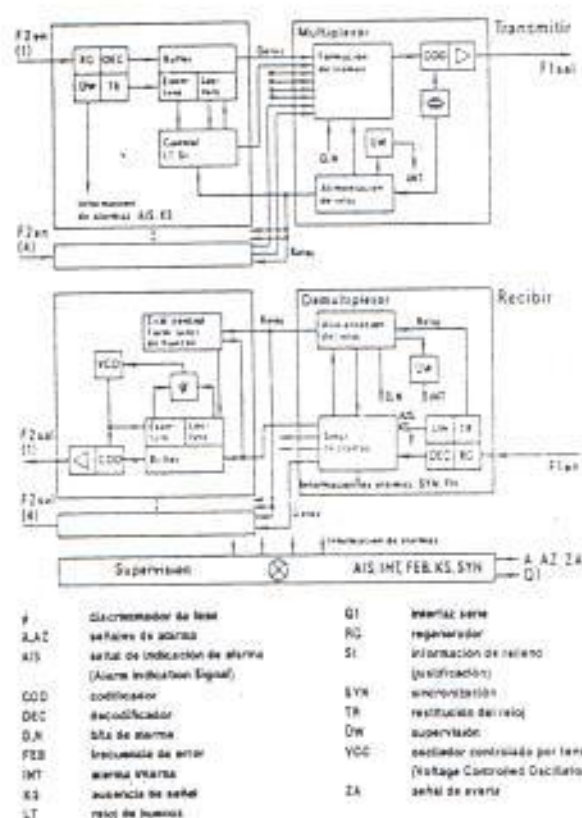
Transmitir

F2en (1)

RG DEC Buffer

DW TR

Multiplexor

Formación de trama

COD

F1sal

Control LT SI

Información de alarma AIS, KS

D,N

SM

IMT

Alimentación de reloj

F2en (4)

Reloj

Recibir

Demultiplexor

Recuperación del reloj

Reloj

SM

D,N

IMT

VCO

F2sal (1)

COD

Buffer

Señal de control

AIS KS

LIN TR

DEC RG

F1en

Informaciones alarma, SYN, FH

F2sal (4)

Información de alarmas

Supervisión

AIS, IMT, FEB, KS, SYN

A, AZ, ZA

QI

| | | | |
|---|---|---|---|
| φ | discriminador de fase | QI | interfaz serie |
| A,AZ | señales de alarma | RG | regenerador |
| AIS | señal de indicación de alarma (Alarm Indication Signal) | SI | información de relleno (justificación) |
| COD | codificador | SYN | sincronización |
| DEC | decodificador | TR | restitución del reloj |
| D,N | bits de alarma | DW | supervisión |
| FEB | frecuencia de error | VCO | oscilador controlado por tensión (Voltage Controlled Oscillator) |
| IMT | alarma inversa | ZA | señal de avería |
| KS | ausencia de señal | | |
| LT | reloj de huecos | | |